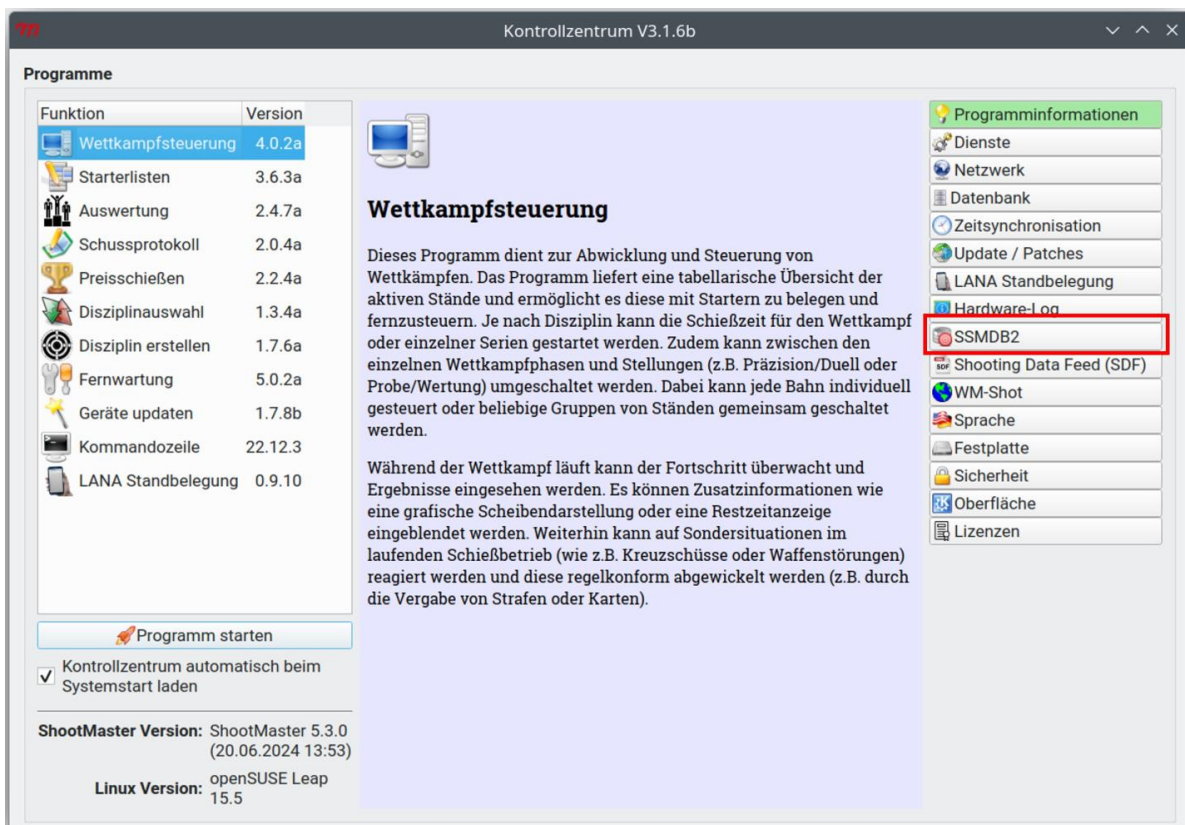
Kontrollzentrum V3.1.6b

Programme

| Funktion | Version |
|---|---|
| Wettkampfsteuerung | 4.0.2a |
| Starterlisten | 3.6.3a |
| Auswertung | 2.4.7a |
| Schussprotokoll | 2.0.4a |
| Preisschießen | 2.2.4a |
| Disziplinauswahl | 1.3.4a |
| Disziplin erstellen | 1.7.6a |
| Fernwartung | 5.0.2a |
| Geräte updaten | 1.7.8b |
| Kommandozeile | 22.12.3 |
| LANA Standbelegung | 0.9.10 |

Programm starten

Kontrollzentrum automatisch beim Systemstart laden

ShootMaster Version: ShootMaster 5.3.0 (20.06.2024 13:53)

Linux Version: openSUSE Leap 15.5

Wettkampfsteuerung

Dieses Programm dient zur Abwicklung und Steuerung von Wettkämpfen. Das Programm liefert eine tabellarische Übersicht der aktiven Stände und ermöglicht es diese mit Startern zu belegen und fernzusteuern. Je nach Disziplin kann die Schießzeit für den Wettkampf oder einzelner Serien gestartet werden. Zudem kann zwischen den einzelnen Wettkampfphasen und Stellungen (z.B. Präzision/Duell oder Probe/Wertung) umgeschaltet werden. Dabei kann jede Bahn individuell gesteuert oder beliebige Gruppen von Ständen gemeinsam geschaltet werden.

Während der Wettkampf läuft kann der Fortschritt überwacht und Ergebnisse eingesehen werden. Es können Zusatzinformationen wie eine grafische Scheibendarstellung oder eine Restzeitanzeige eingeblendet werden. Weiterhin kann auf Sondersituationen im laufenden Schießbetrieb (wie z.B. Kreuzschüsse oder Waffenstörungen) reagiert werden und diese regelkonform abgewickelt werden (z.B. durch die Vergabe von Strafen oder Karten).

Programminformationen
Dienste
Netzwerk
Datenbank
Zeitsynchronisation
Update / Patches
LANA Standbelegung
Hardware-Log
SSMDB2
Shooting Data Feed (SDF)
WM-Shot
Sprache
Festplatte
Sicherheit
Oberfläche
Lizenzen